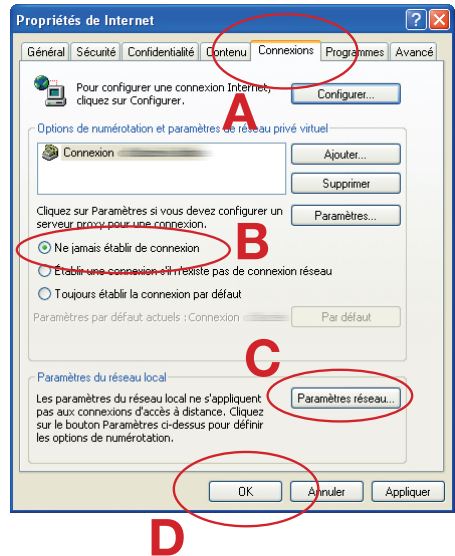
Propriétés de Internet

Général | Sécurité | Confidentialité | Contenu | Connexions | Programmes | Avancé

Pour configurer une connexion Internet, cliquez sur Configurer.

Configurer...

A

Options de numérotation et paramètres de réseau privé virtuel

Connexion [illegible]

Ajouter...

Supprimer

Cliquez sur Paramètres si vous devez configurer un serveur proxy pour une connexion.

Paramètres...

B

Ne jamais établir de connexion

Établir une connexion s'il n'existe pas de connexion réseau

Toujours établir la connexion par défaut

Paramètres par défaut actuels : Connexion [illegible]

Par défaut

C

Paramètres du réseau local

Les paramètres du réseau local ne s'appliquent pas aux connexions d'accès à distance. Cliquez sur le bouton Paramètres ci-dessus pour définir les options de numérotation.

Paramètres réseau...

OK | Annuler | Appliquer

D